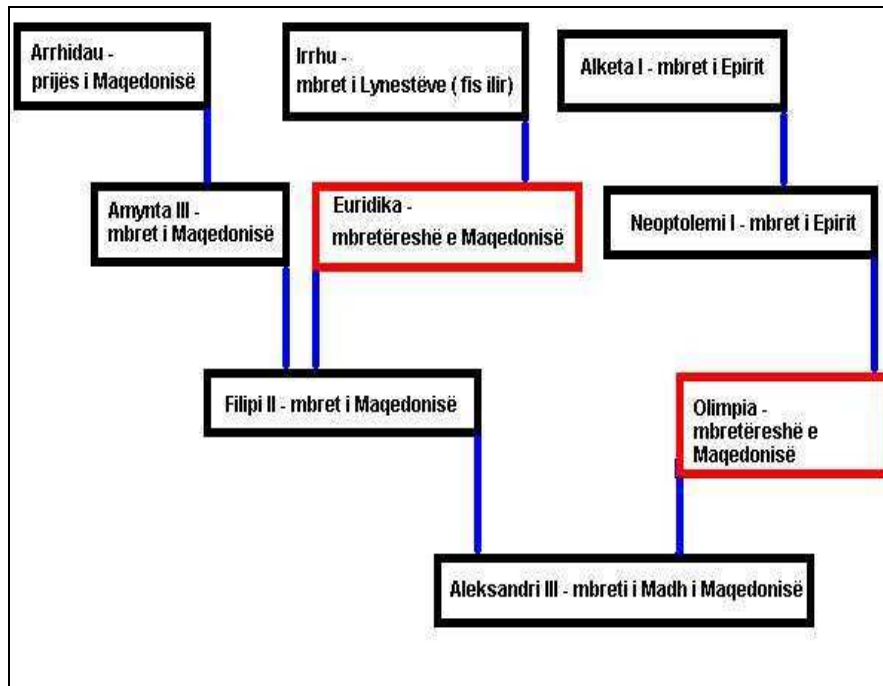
Arrhidau - prijës i Maqedonisë

Irrhu - mbret i Lynestëve ( fis ilir)

Alketa I - mbret i Epirit

Amynta III - mbret i Maqedonisë

Euridika - mbretëreshë e Maqedonisë

Neoptolemi I - mbret i Epirit

Filipi II - mbret i Maqedonisë

Olimpia - mbretëreshë e Maqedonisë

Aleksandri III - mbreti i Madh i Maqedonisë